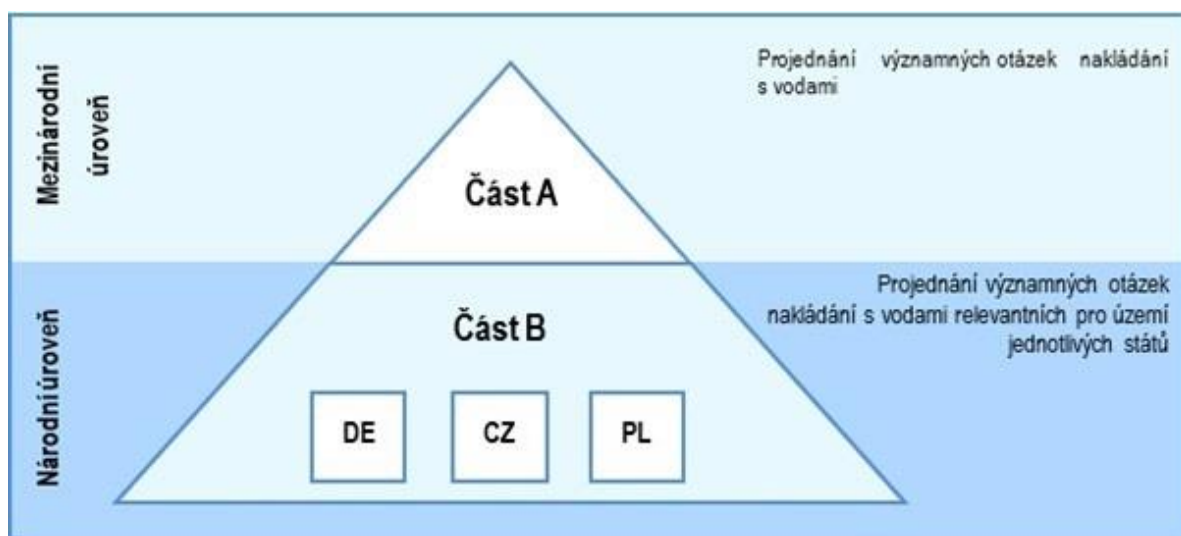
Mezinárodní úroveň

Část A

Projednání významných otázek nakládání s vodami

Národní úroveň

Část B

DE

CZ

PL

Projednání významných otázek nakládání s vodami relevantních pro území jednotlivých států